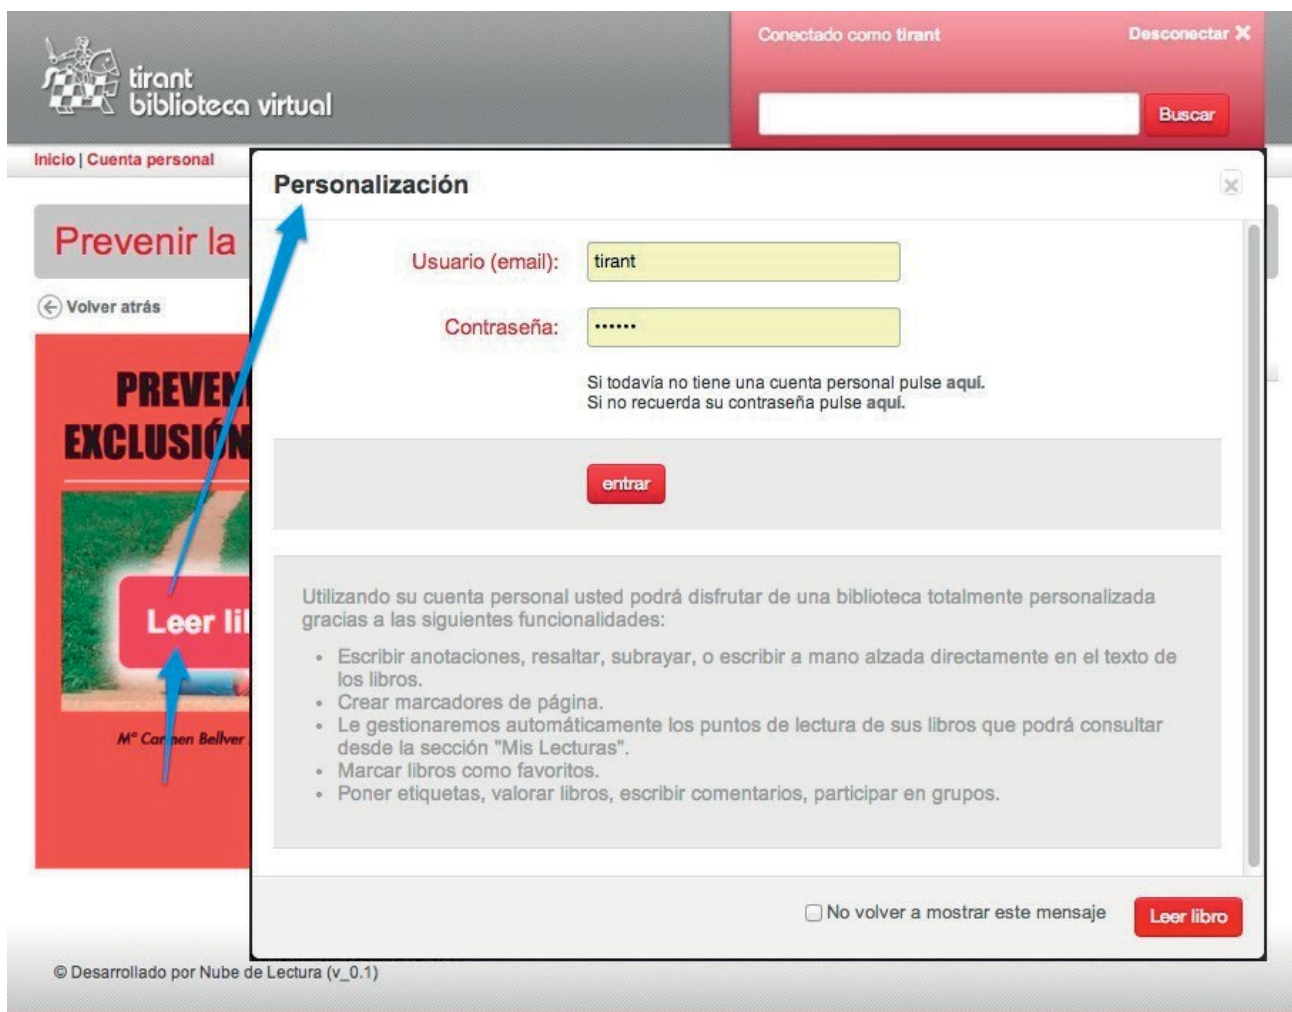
tirant
biblioteca virtual

Conectado como tirant

Desconectar ✕

Buscar

Inicio | Cuenta personal

Prevenir la

Volver atrás

PREVEN
EXCLUSIÓN

Leer lil

Mª Car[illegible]en Bellver

Personalización

Usuario (email): tirant

Contraseña: ••••••

Si todavía no tiene una cuenta personal pulse aquí.
Si no recuerda su contraseña pulse aquí.

entrar

Utilizando su cuenta personal usted podrá disfrutar de una biblioteca totalmente personalizada gracias a las siguientes funcionalidades:

- Escribir anotaciones, resaltar, subrayar, o escribir a mano alzada directamente en el texto de los libros.
- Crear marcadores de página.
- Le gestionaremos automáticamente los puntos de lectura de sus libros que podrá consultar desde la sección "Mis Lecturas".
- Marcar libros como favoritos.
- Poner etiquetas, valorar libros, escribir comentarios, participar en grupos.

No volver a mostrar este mensaje

Leer libro

© Desarrollado por Nube de Lectura (v_0.1)